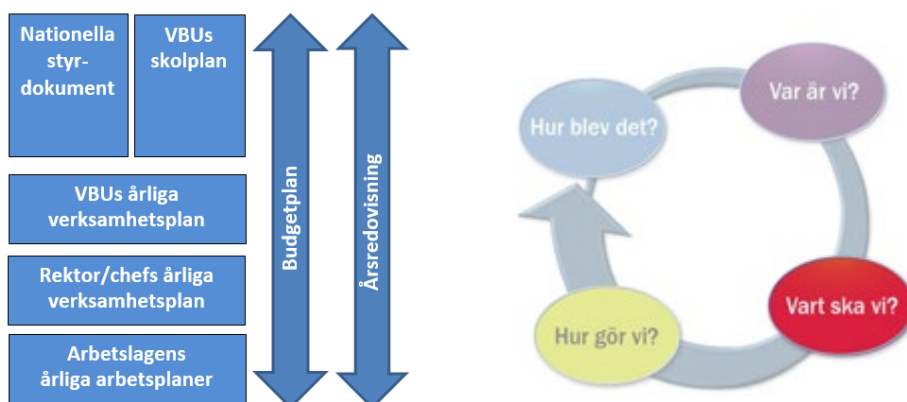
Nationella styrdokument

VBUs skolplan

VBUs årliga verksamhetsplan

Rektor/chefs årliga verksamhetsplan

Arbetslagens årliga arbetsplaner

Budgetplan

Årsredovisning

Var är vi?

Vart ska vi?

Hur gör vi?

Hur blev det?